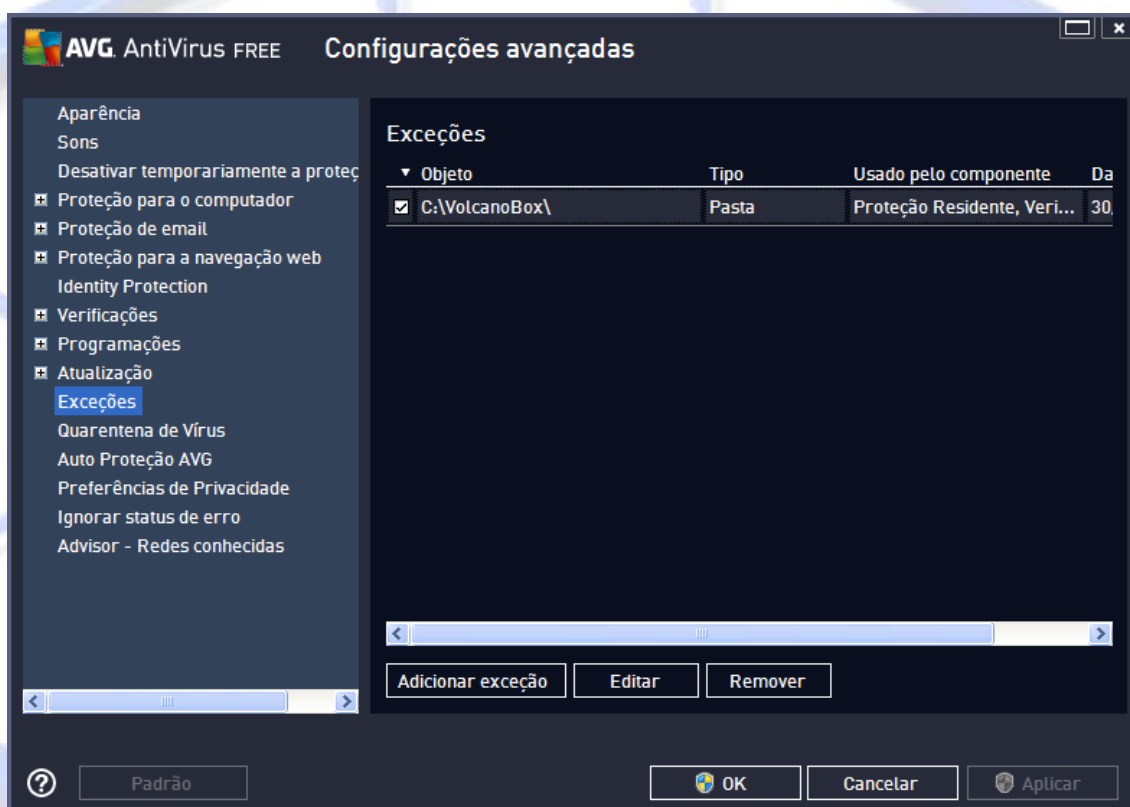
AVG. AntiVirus FREE Configurações avançadas

Aparência
Sons
Desativar temporariamente a proteç
Proteção para o computador
Proteção de email
Proteção para a navegação web
Identity Protection
Verificações
Programações
Atualização
Exceções
Quarentena de Vírus
Auto Proteção AVG
Preferências de Privacidade
Ignorar status de erro
Advisor - Redes conhecidas

Exceções

| Objeto | Tipo | Usado pelo componente | Da |
|---|---|---|---|
| C:\VolcanoBox\ | Pasta | Proteção Residente, Veri... | 30, |

Adicionar exceção Editar Remover

Padrão OK Cancelar Aplicar